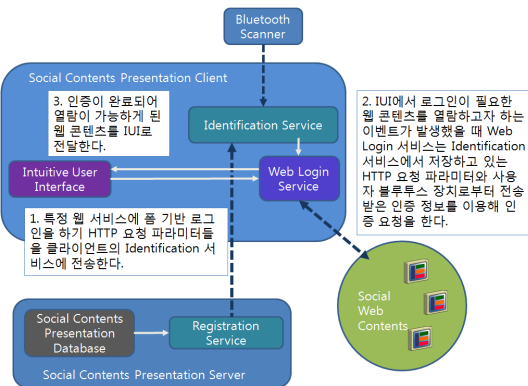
Bluetooth Scanner

Social Contents Presentation Client

3. 인증이 완료되어 열람이 가능하게 된 웹 콘텐츠를 IUI로 전달한다.

Identification Service

2. IUI에서 로그인이 필요한 웹 콘텐츠를 열람하고자 하는 이벤트가 발생했을 때 Web Login 서비스는 Identification 서비스에서 저장하고 있는 HTTP 요청 파라미터와 사용자 블루투스 장치로부터 전송받은 인증 정보를 이용해 인증 요청을 한다.

Intuitive User Interface

Web Login Service

1. 특정 웹 서비스에 폼 기반 로그인을 하기 HTTP 요청 파라미터들을 클라이언트의 Identification 서비스에 전송한다.

Social Web Contents

Social Contents Presentation Database

Registration Service

Social Contents Presentation Server